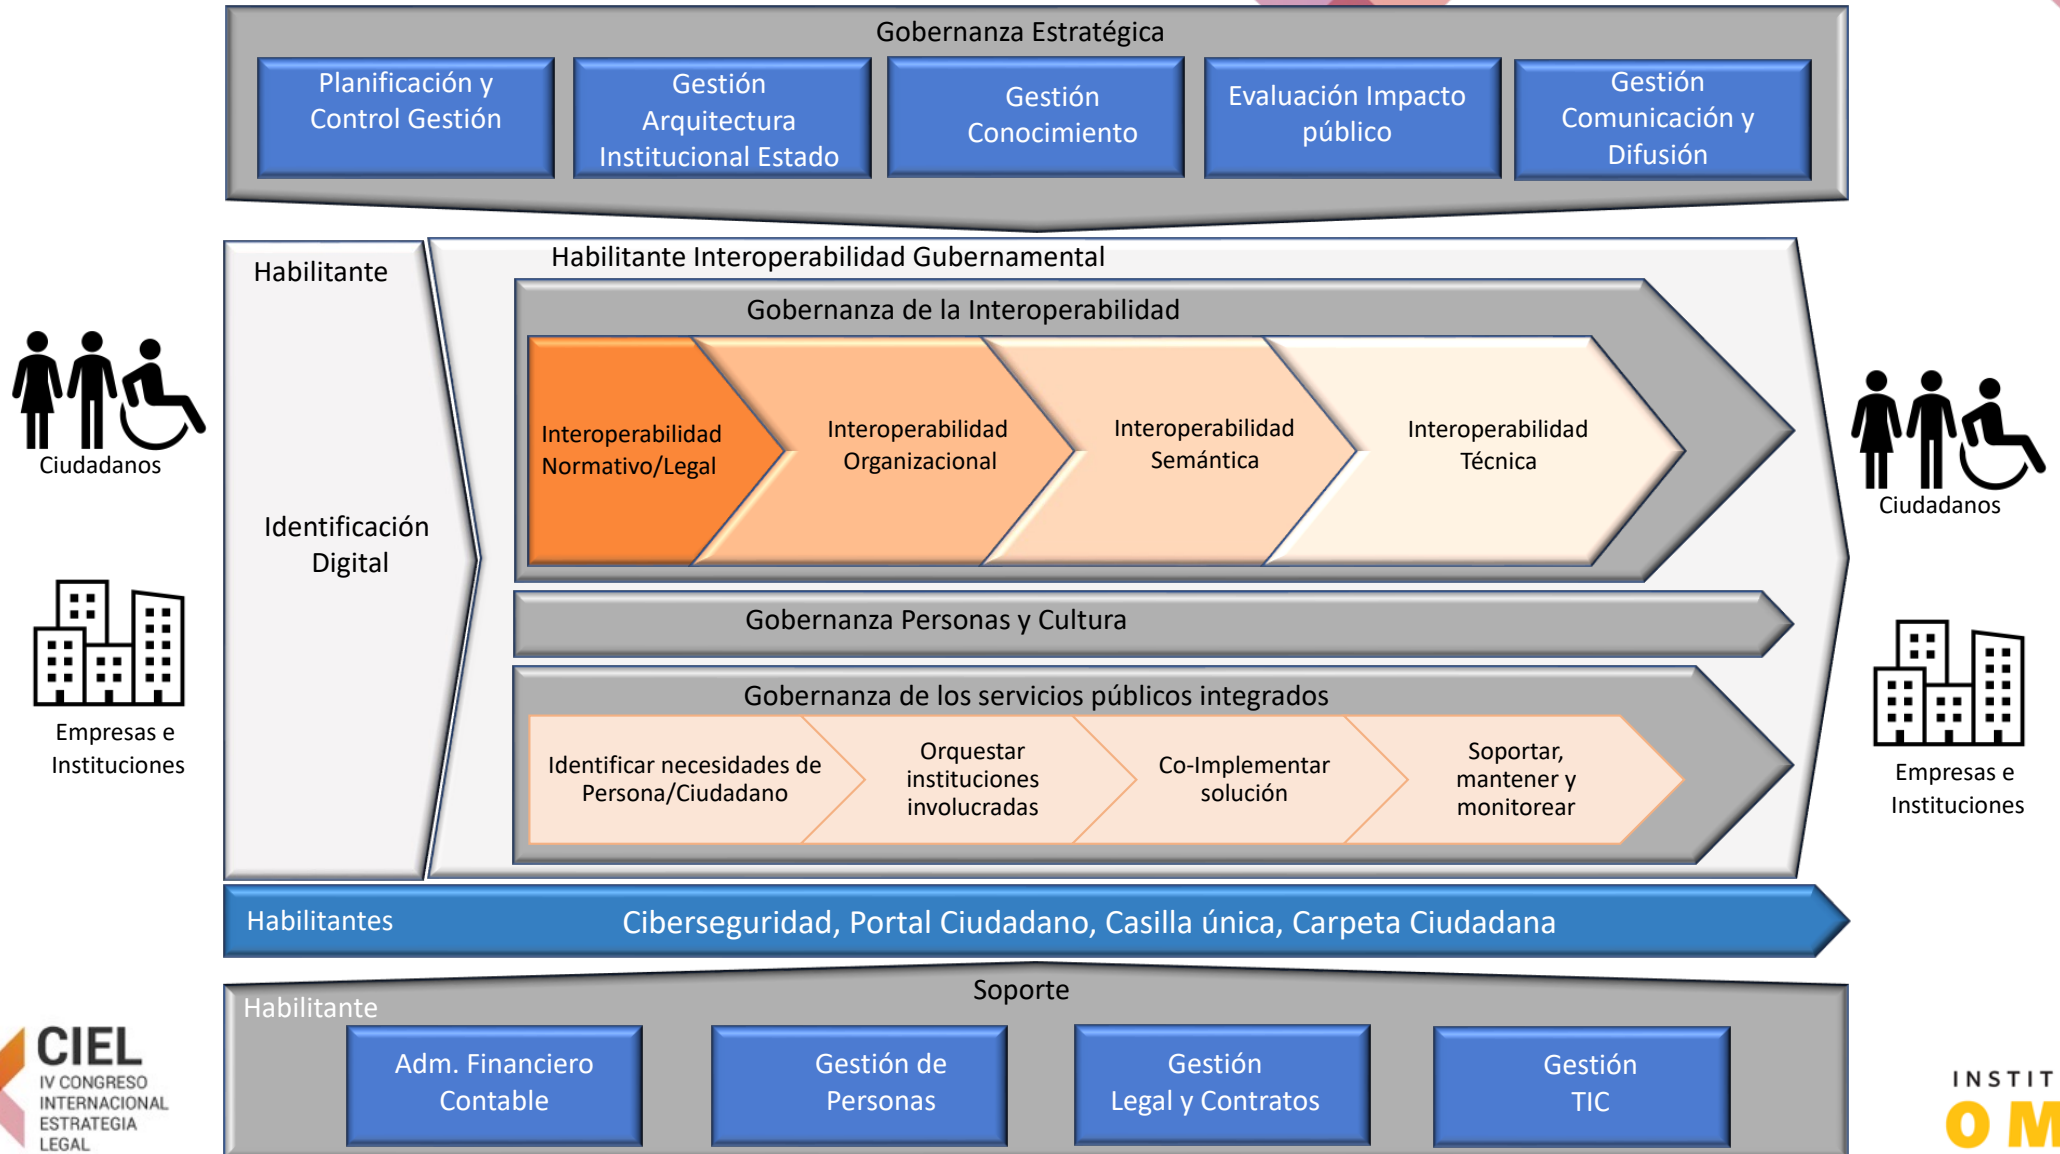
Gobernanza Estratégica

Planificación y Control Gestión

Gestión Arquitectura Institucional Estado

Gestión Conocimiento

Evaluación Impacto público

Gestión Comunicación y Difusión

Habilitante

Identificación Digital

Habilitante Interoperabilidad Gubernamental

Gobernanza de la Interoperabilidad

Interoperabilidad Normativo/Legal

Interoperabilidad Organizacional

Interoperabilidad Semántica

Interoperabilidad Técnica

Gobernanza Personas y Cultura

Gobernanza de los servicios públicos integrados

Identificar necesidades de Persona/Ciudadano

Orquestar instituciones involucradas

Co-Implementar solución

Soportar, mantener y monitorear

Ciudadanos

Empresas e Instituciones

Ciudadanos

Empresas e Instituciones

Habilitantes

Ciberseguridad, Portal Ciudadano, Casilla única, Carpeta Ciudadana

Soporte

Habilitante

Adm. Financiero Contable

Gestión de Personas

Gestión Legal y Contratos

Gestión TIC

CIEL
IV CONGRESO INTERNACIONAL ESTRATEGIA LEGAL

INSTIT
O M